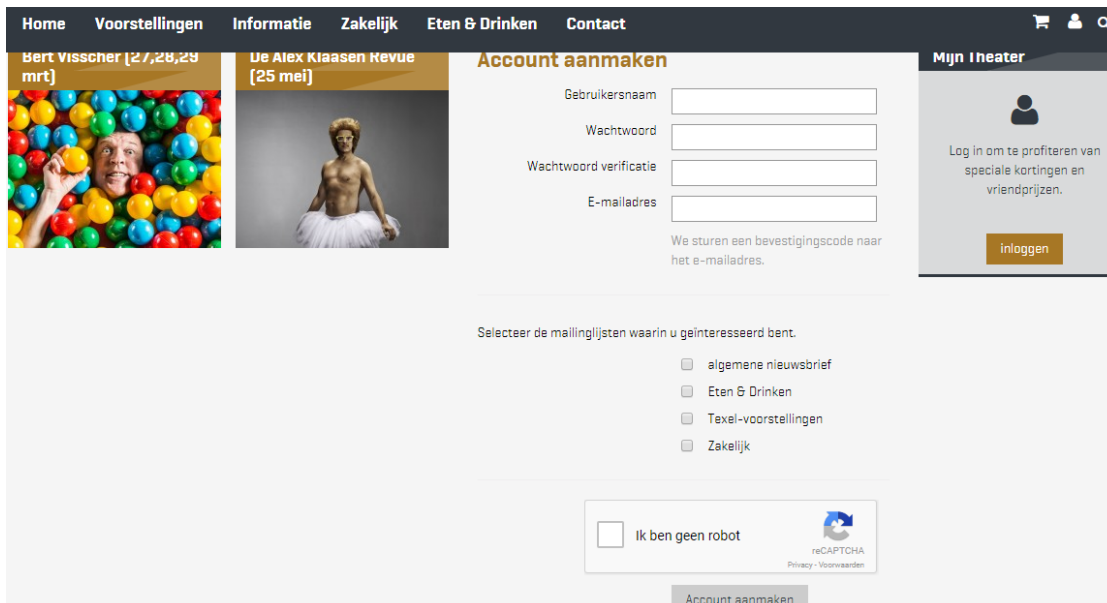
Home Voorstellingen Informatie Zakelijk Eten & Drinken Contact

Bert Visscher [27,28,29 mrt]

De Alex Klaasen Revue [25 mei]

Account aanmaken

Gebruikersnaam

Wachtwoord

Wachtwoord verificatie

E-mailadres

We sturen een bevestigingscode naar het e-mailadres.

Selecteer de mailinglijsten waarin u geïnteresseerd bent.

algemene nieuwsbrief

Eten & Drinken

Texel-voorstellingen

Zakelijk

Ik ben geen robot

reCAPTCHA

Privacy - Voorwaarden

Account aanmaken

Mijn Theater

Log in om te profiteren van speciale kortingen en vriendprijzen.

inloggen